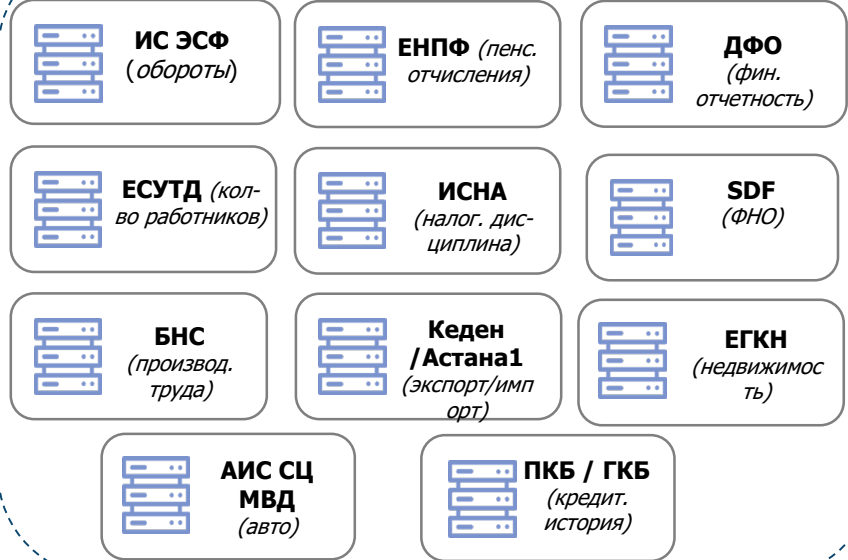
ИС ЭСФ
(обороты)

ЕНПФ (пенс. отчисления)

ДФО
(фин. отчетность)

ЕСУТД (колво работников)

ИСНА
(налог. дисциплина)

SDF
(ФНО)

БНС
(производ. труда)

Кеден /Астана1
(экспорт/импорт)

ЕГКН
(недвижимость)

АИС СЦ МВД
(авто)

ПКБ / ГКБ
(кредит. история)